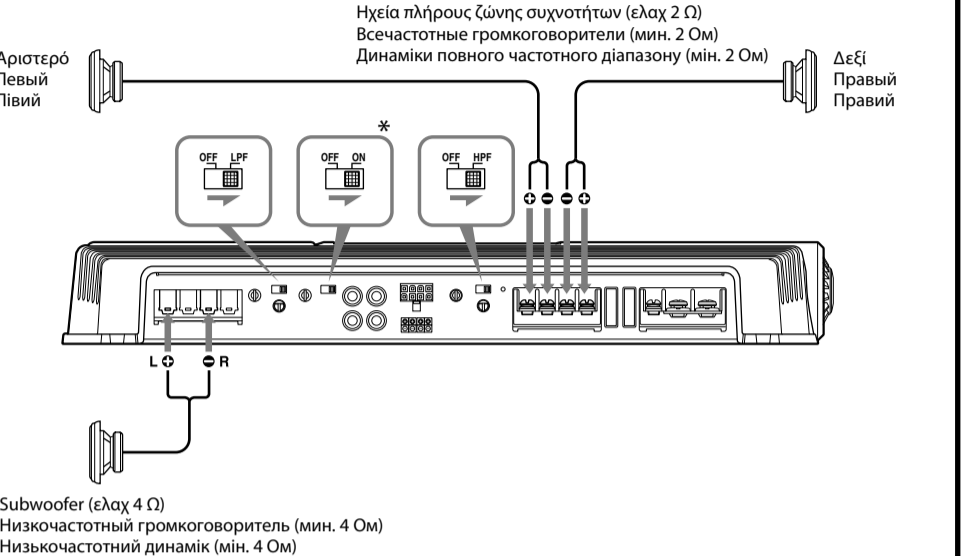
Ηχεία πλήρους ζώνης συχνοτήτων (ελαχ 2 Ω)
Всечастотные громкоговорители (мин. 2 Ом)
Динаміки повного частотного діапазону (мін. 2 Ом)

Αριστερό
Левый
Лівий

Δεξί
Правый
Правий

*

OFF LPF

OFF ON

OFF HPF

L R

Subwoofer (ελαχ 4 Ω)
Низкочастотный громкоговоритель (мин. 4 Ом)
Низькочастотний динамік (мін. 4 Ом)